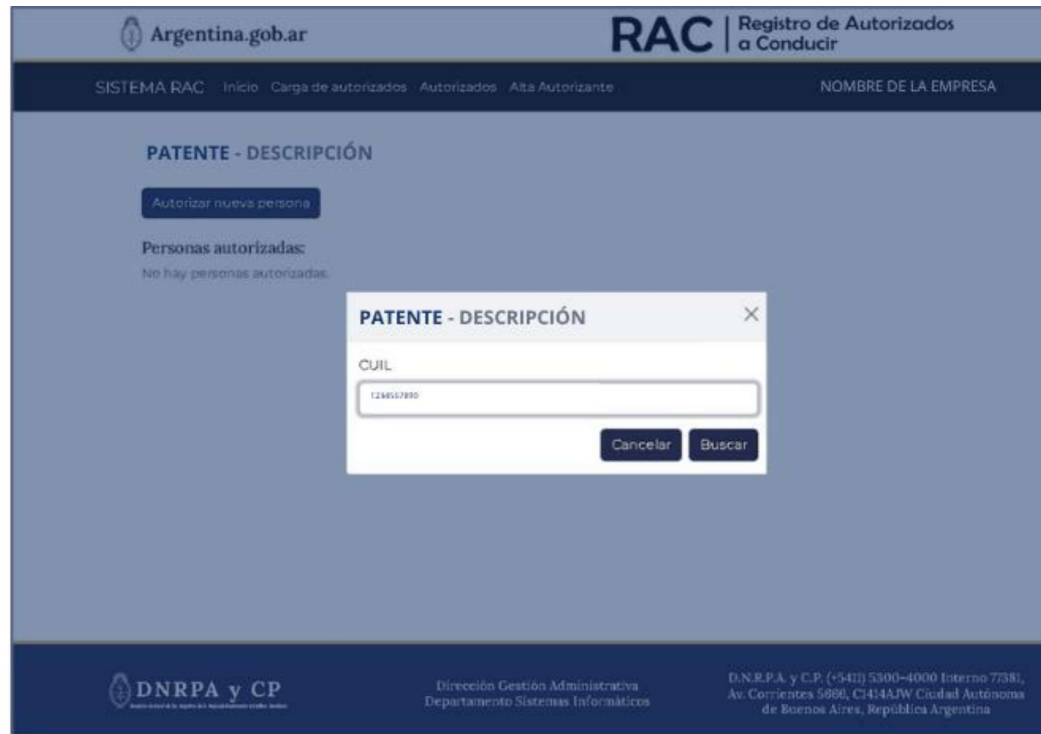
Argentina.gob.ar

RAC | Registro de Autorizados a Conducir

SISTEMA RAC Inicio Carga de autorizados Autorizados Alta Autorizante

NOMBRE DE LA EMPRESA

PATENTE - DESCRIPCIÓN

Autorizar nueva persona

Personas autorizadas:

No hay personas autorizadas.

PATENTE - DESCRIPCIÓN

×

CUIL

1234567890

Cancelar Buscar

DNRPA y CP

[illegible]

Dirección Gestión Administrativa
Departamento Sistemas Informáticos

D.N.R.P.A. y C.P. (+5411) 5300-4000 Interno 77381, Av. Corrientes 5666, C1414AJW Ciudad Autónoma de Buenos Aires, República Argentina